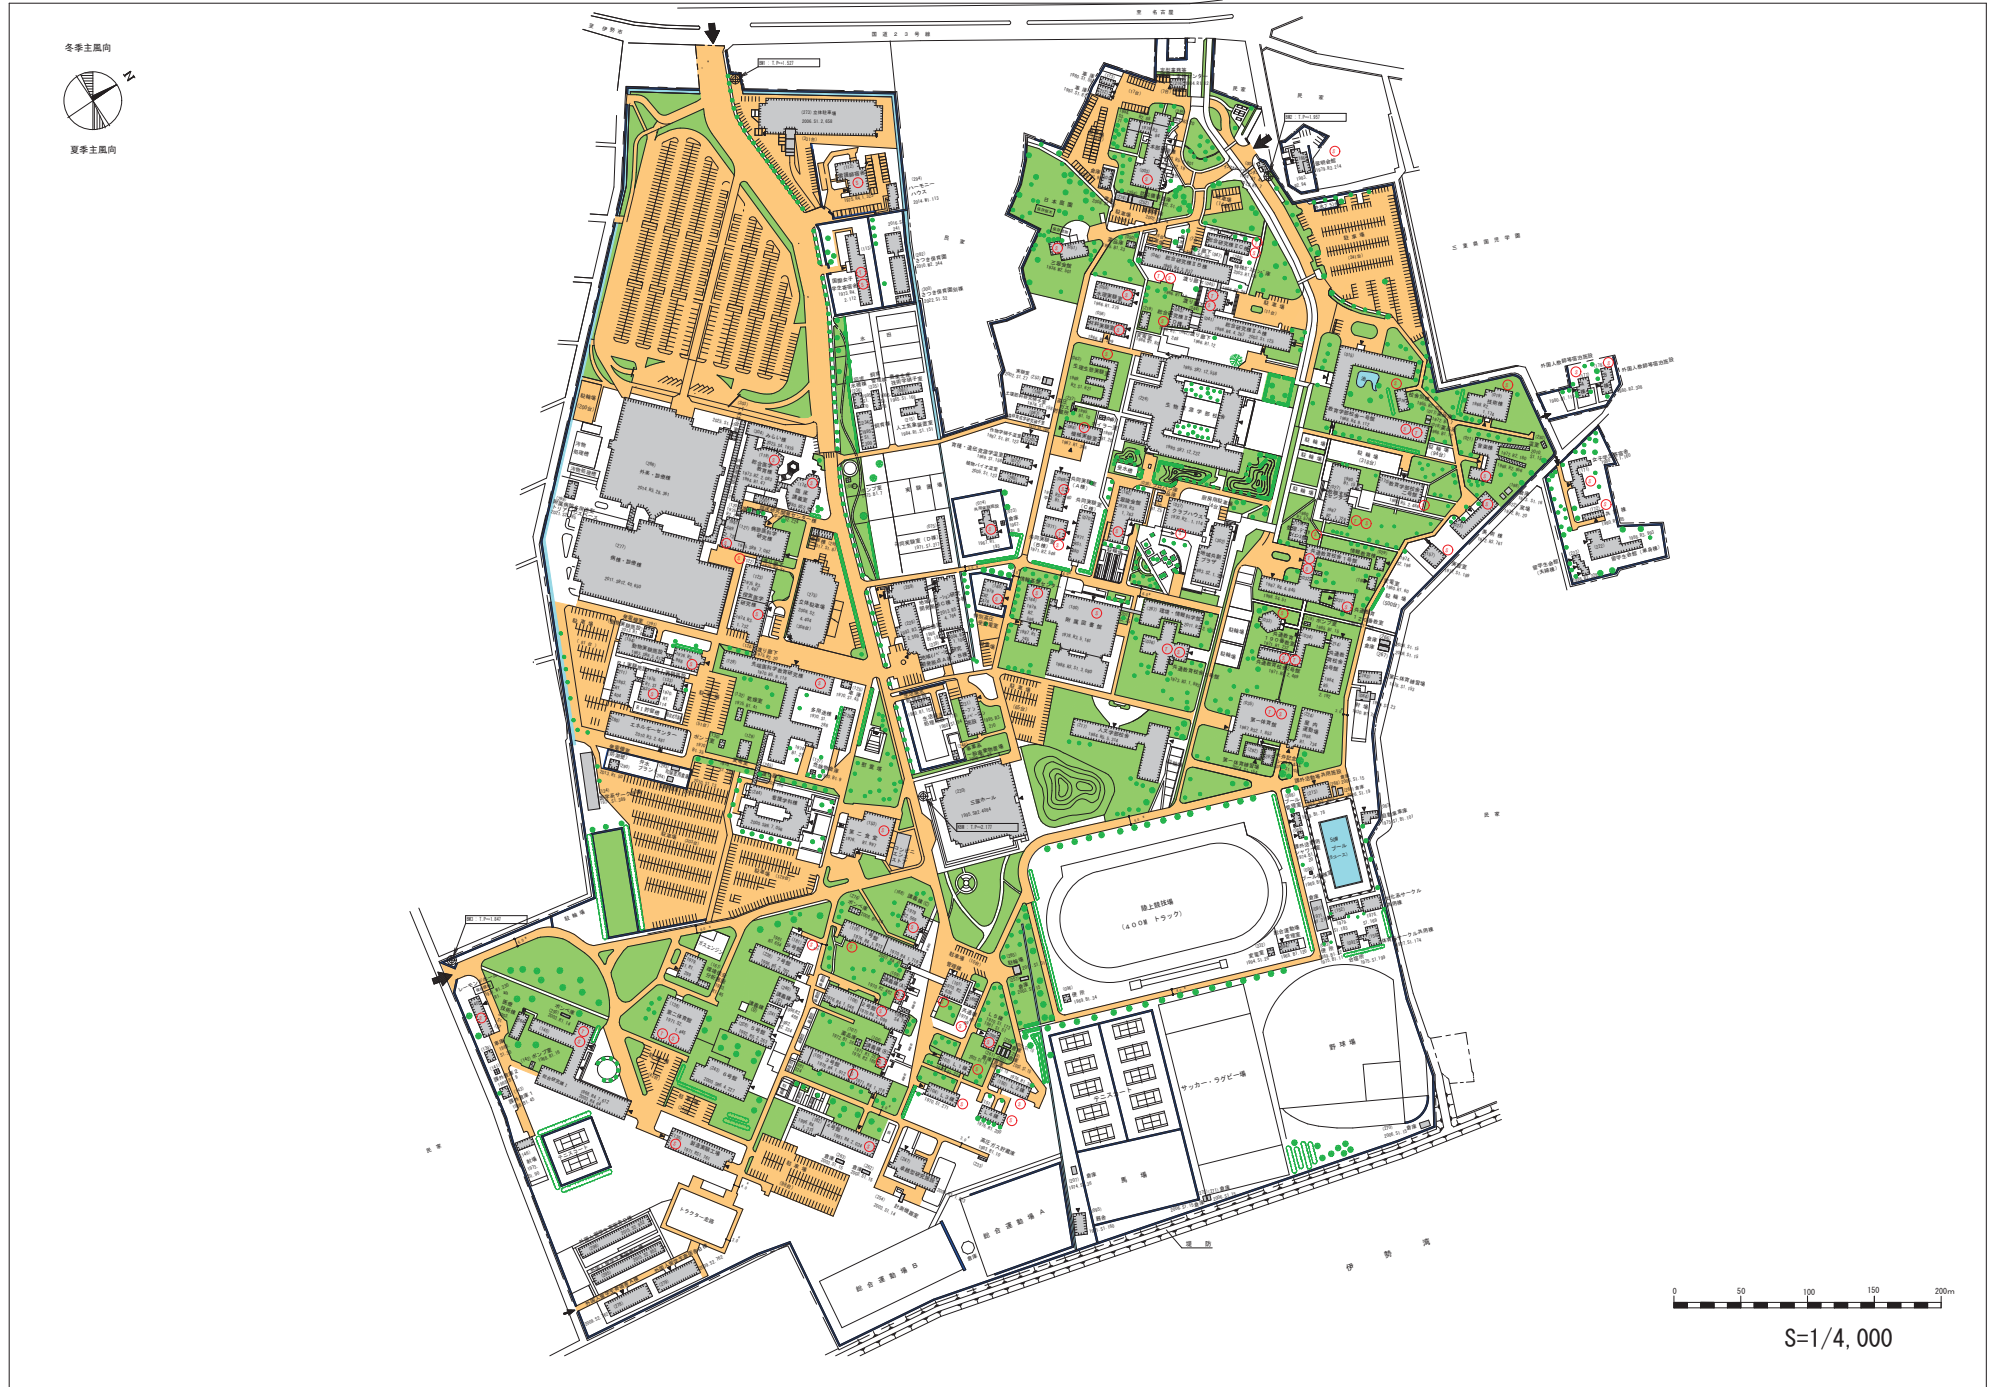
冬季主風向

N

夏季主風向

国道23号線

近鉄名古屋線

陸上競技場
（400m トラック）

野球場

サッカー・ラグビー場

テニスコート

馬場

総合運動場A

総合運動場B

トラクター車庫

三翠ホール

伊勢湾

堤防

民家

0 50 100 150 200m

S=1/4,000